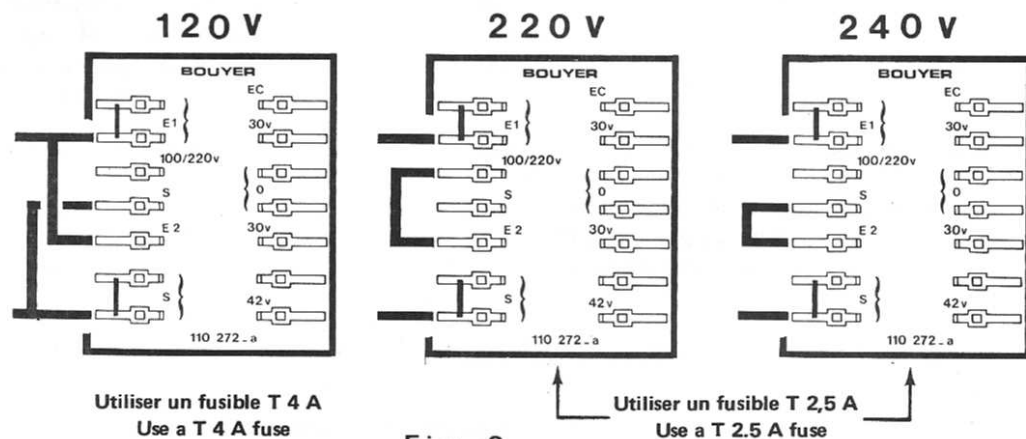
120 V

BOUYER

E1

EC

30v

100/220v

S

0

E 2

30v

S

42v

110 272-a

220 V

BOUYER

E1

EC

30v

100/220v

S

0

E 2

30v

S

42v

110 272-a

240 V

BOUYER

E1

EC

30v

100/220v

S

0

E 2

30v

S

42v

110 272-a

Utiliser un fusible T 4 A
Use a T 4 A fuse

Figure 2

Utiliser un fusible T 2,5 A
Use a T 2.5 A fuse